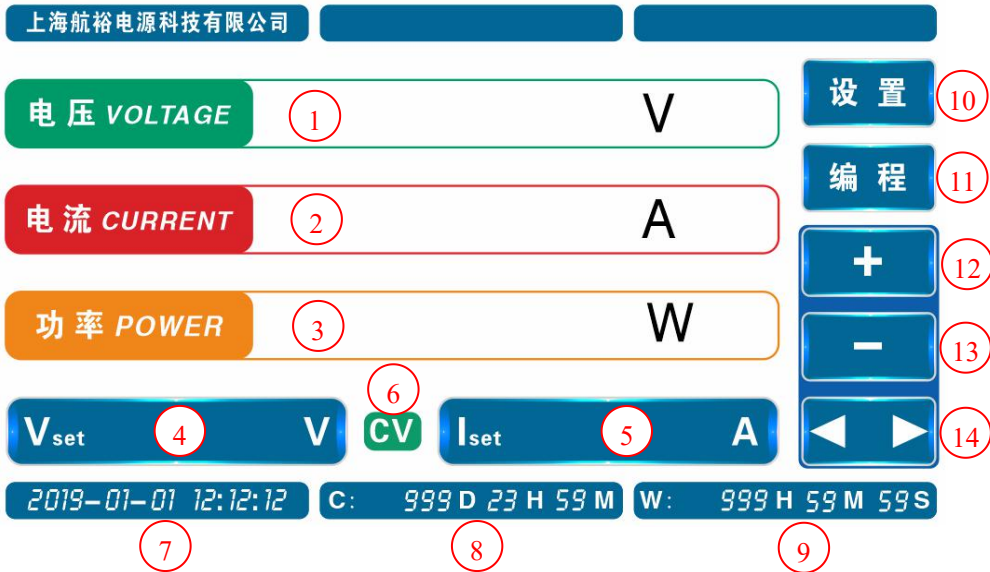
上海航裕电源科技有限公司

电压 VOLTAGE ① V

电流 CURRENT ② A

功率 POWER ③ W

设置 ⑩

编程 ⑪

+ ⑫

− ⑬

◀ ▶ ⑭

$V_{set}$ ④ V

⑥ CV

$I_{set}$ ⑤ A

2019-01-01 12:12:12 ⑦

C: 999 D 23 H 59 M ⑧

W: 999 H 59 M 59 S ⑨